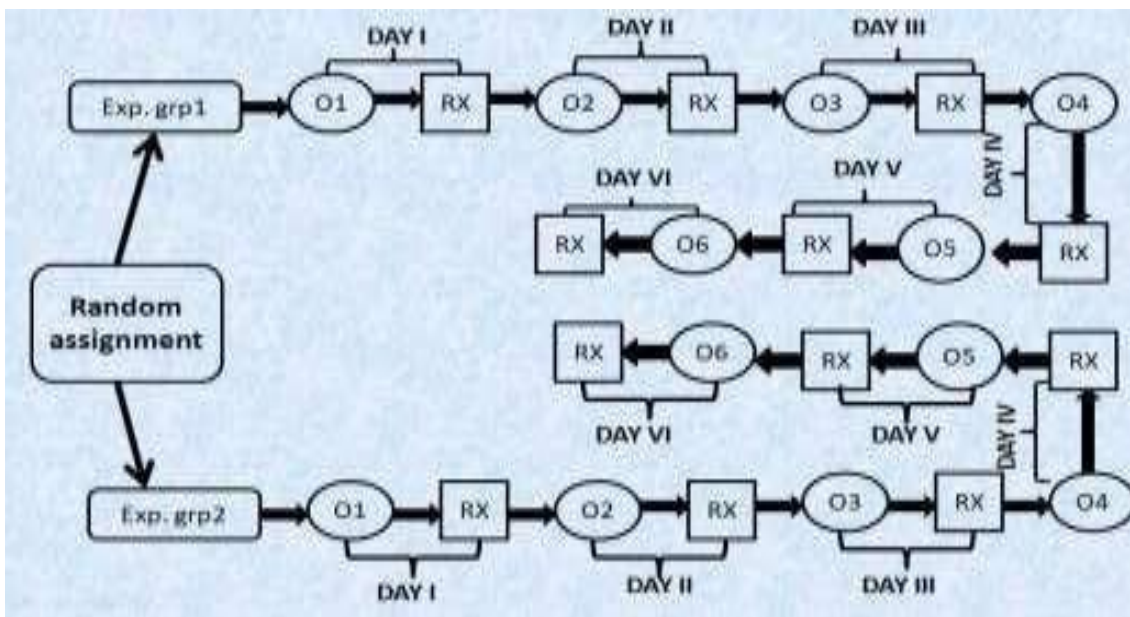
DAY I

DAY II

DAY III

Exp. grp1

O1

RX

O2

RX

O3

RX

O4

DAY IV

DAY VI

DAY V

RX

O6

RX

O5

RX

Random assignment

RX

O6

RX

O5

RX

DAY VI

DAY V

DAY IV

Exp. grp2

O1

RX

O2

RX

O3

RX

O4

DAY I

DAY II

DAY III